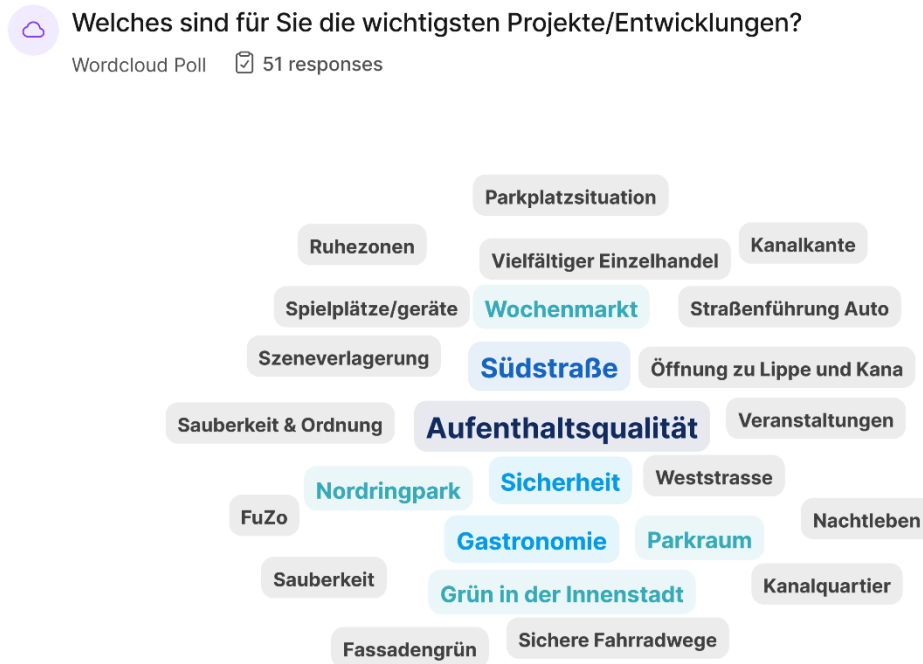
Welches sind für Sie die wichtigsten Projekte/Entwicklungen?

Wordcloud Poll 51 responses

Parkplatzsituation
Ruhezonen
Vielfältiger Einzelhandel
Kanalkante
Spielplätze/geräte
Wochenmarkt
Straßenführung Auto
Szeneverlagerung
Südstraße
Öffnung zu Lippe und Kana
Sauberkeit & Ordnung
Aufenthaltsqualität
Veranstaltungen
Nordringpark
Sicherheit
Weststrasse
FuZo
Nachtleben
Gastronomie
Parkraum
Sauberkeit
Grün in der Innenstadt
Kanalquartier
Fassadengrün
Sichere Fahrradwege